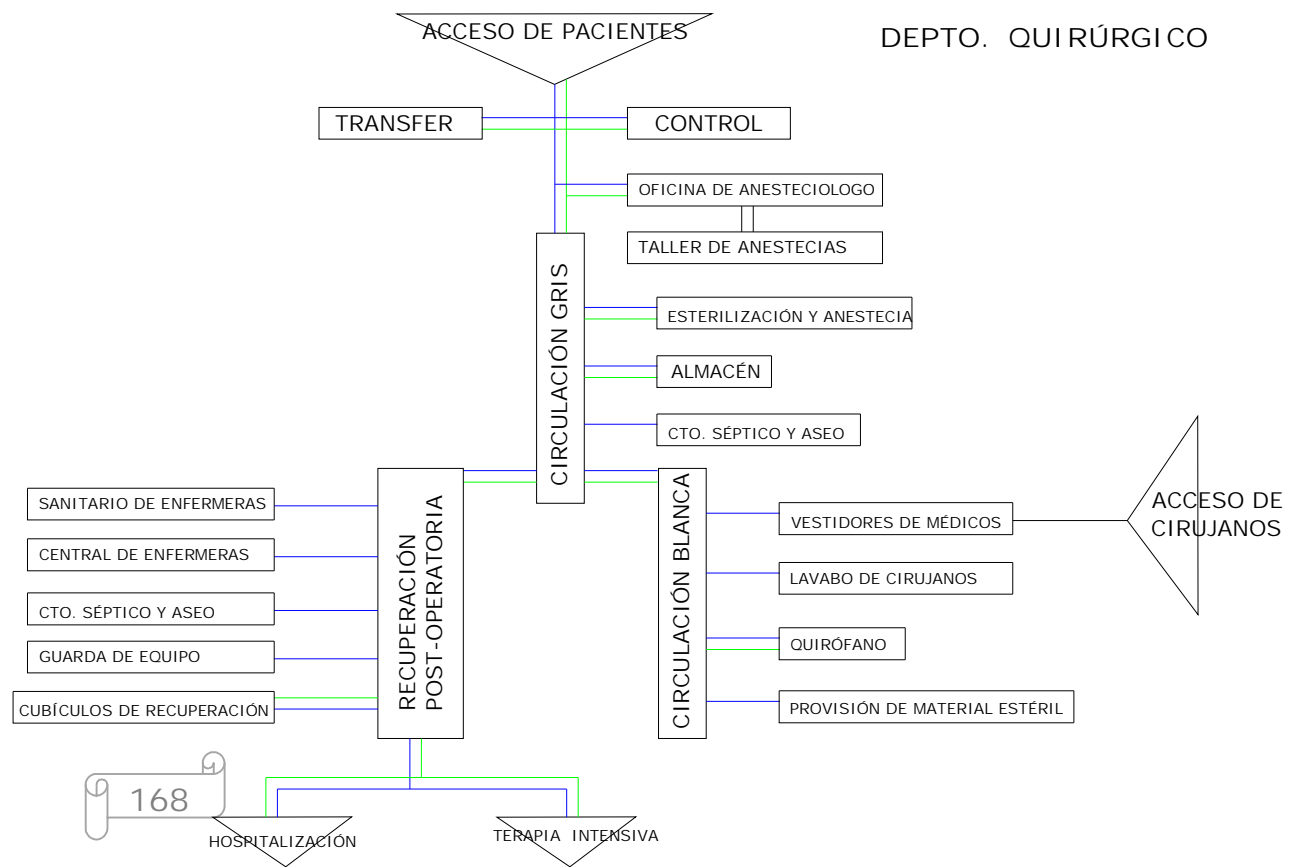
ACCESO DE PACIENTES

DEPTO. QUIRÚRGICO

TRANSFER

CONTROL

OFICINA DE ANESTECIOLOGO

TALLER DE ANESTECIAS

CIRCULACIÓN GRIS

ESTERILIZACIÓN Y ANESTECIA

ALMACÉN

CTO. SÉPTICO Y ASEO

SANITARIO DE ENFERMERAS

CENTRAL DE ENFERMERAS

CTO. SÉPTICO Y ASEO

GUARDA DE EQUIPO

CUBÍCULOS DE RECUPERACIÓN

RECUPERACIÓN POST-OPERATORIA

CIRCULACIÓN BLANCA

VESTIDORES DE MÉDICOS

ACCESO DE CIRUJANOS

LAVABO DE CIRUJANOS

QUIRÓFANO

PROVISIÓN DE MATERIAL ESTÉRIL

168

HOSPITALIZACIÓN

TERAPIA INTENSIVA